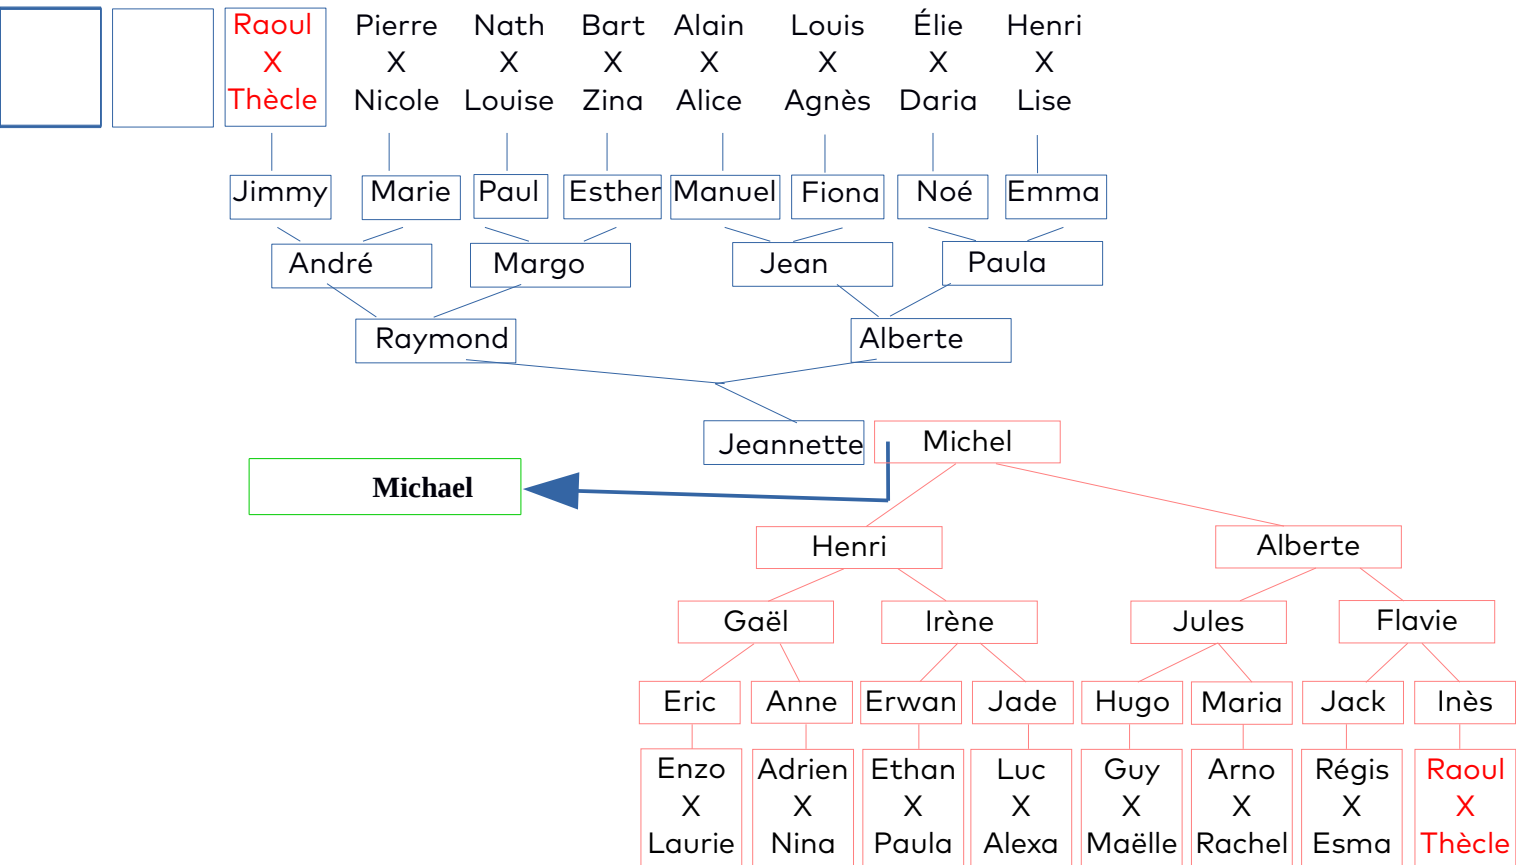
Raoul
X
Thècle

Pierre
X
Nicole

Nath
X
Louise

Bart
X
Zina

Alain
X
Alice

Louis
X
Agnès

Élie
X
Daria

Henri
X
Lise

Jimmy Marie Paul Esther Manuel Fiona Noé Emma

André Margo Jean Paula

Raymond Alberte

Jeannette Michel

Michael

Henri Alberte

Gaël Irène Jules Flavie

Eric Anne Erwan Jade Hugo Maria Jack Inès

Enzo
X
Laurie

Adrien
X
Nina

Ethan
X
Paula

Luc
X
Alexa

Guy
X
Maëlle

Arno
X
Rachel

Régis
X
Esma

Raoul
X
Thècle